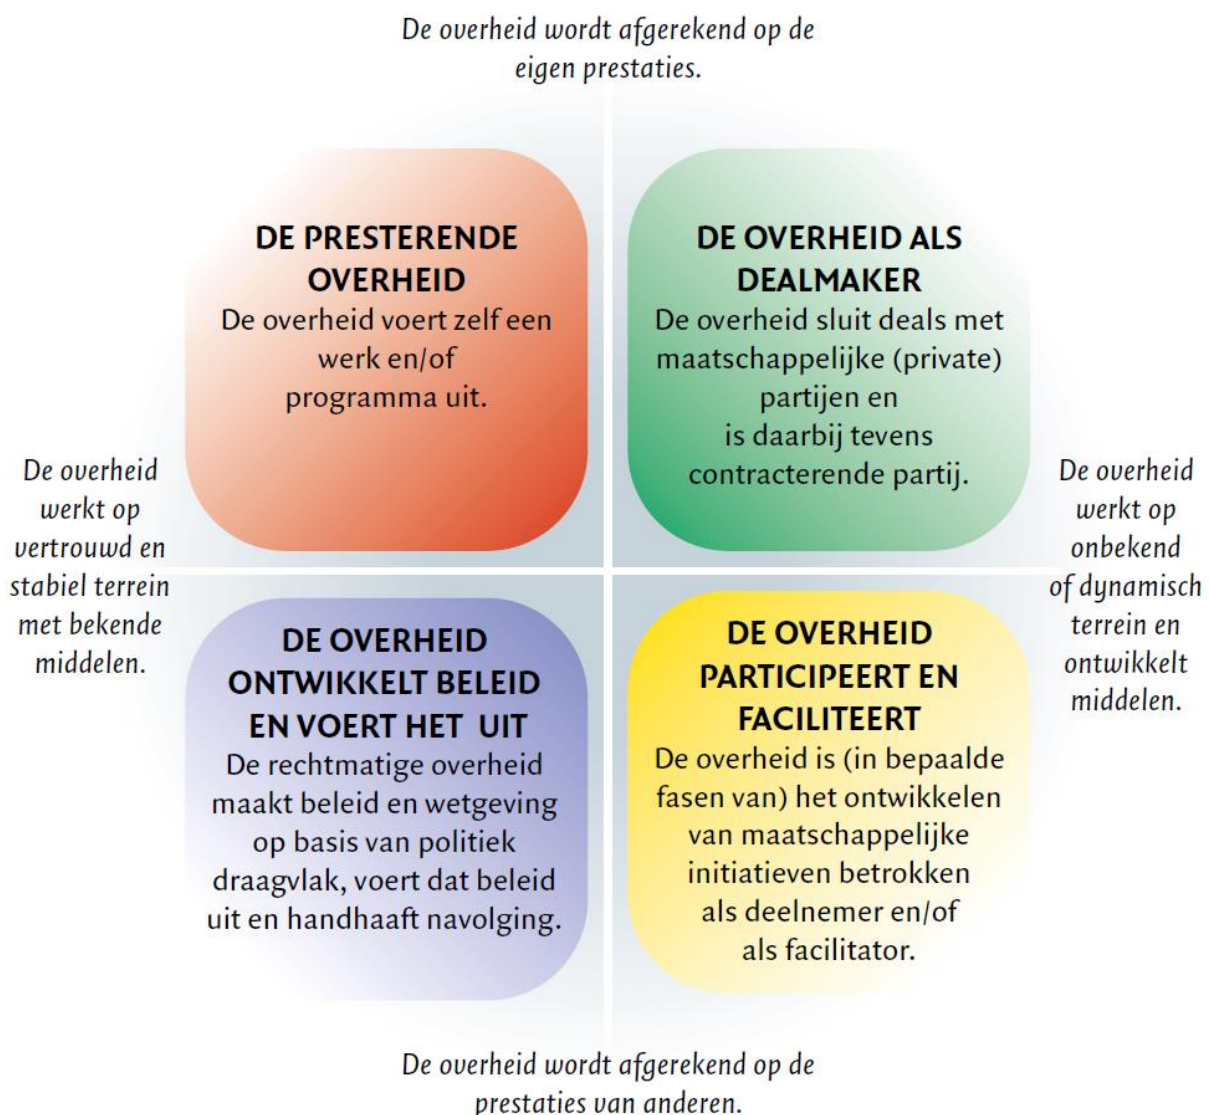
De overheid wordt afgerekend op de eigen prestaties.

DE PRESTERENDE OVERHEID
De overheid voert zelf een werk en/of programma uit.

DE OVERHEID ALS DEALMAKER
De overheid sluit deals met maatschappelijke (private) partijen en is daarbij tevens contracterende partij.

De overheid werkt op vertrouwd en stabiel terrein met bekende middelen.

De overheid werkt op onbekend of dynamisch terrein en ontwikkelt middelen.

DE OVERHEID ONTWIKKELT BELEID EN VOERT HET UIT
De rechtmatige overheid maakt beleid en wetgeving op basis van politiek draagvlak, voert dat beleid uit en handhaaft navolging.

DE OVERHEID PARTICIPEERT EN FACILITEERT
De overheid is (in bepaalde fasen van) het ontwikkelen van maatschappelijke initiatieven betrokken als deelnemer en/of als facilitator.

De overheid wordt afgerekend op de prestaties van anderen.